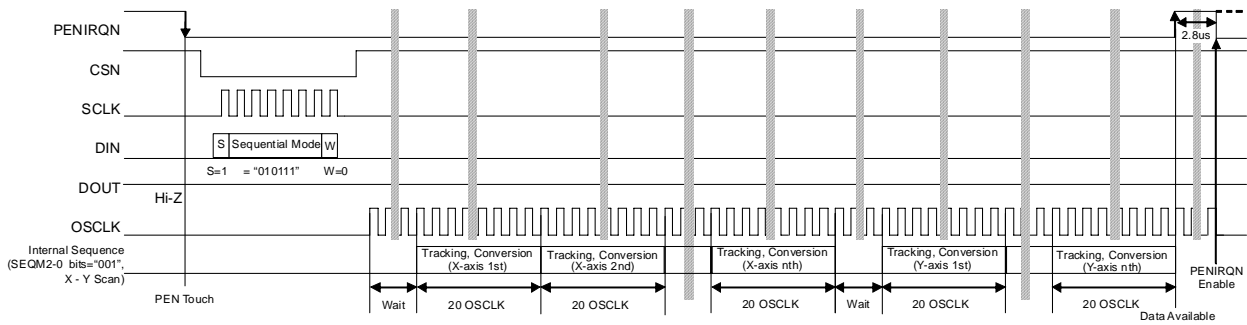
PENIRQN

CSN

SCLK

DIN

S | Sequential Mode | W

S=1 = "010111" W=0

DOUT

Hi-Z

OSCLK

Internal Sequence (SEQM2-0 bits="001", X - Y Scan)

Tracking, Conversion (X-axis 1st)

Tracking, Conversion (X-axis 2nd)

Tracking, Conversion (X-axis nth)

Tracking, Conversion (Y-axis 1st)

Tracking, Conversion (Y-axis nth)

2.8us

PENIRQN Enable

PEN Touch

Wait

20 OSCLK

20 OSCLK

20 OSCLK

Wait

20 OSCLK

20 OSCLK

Data Available